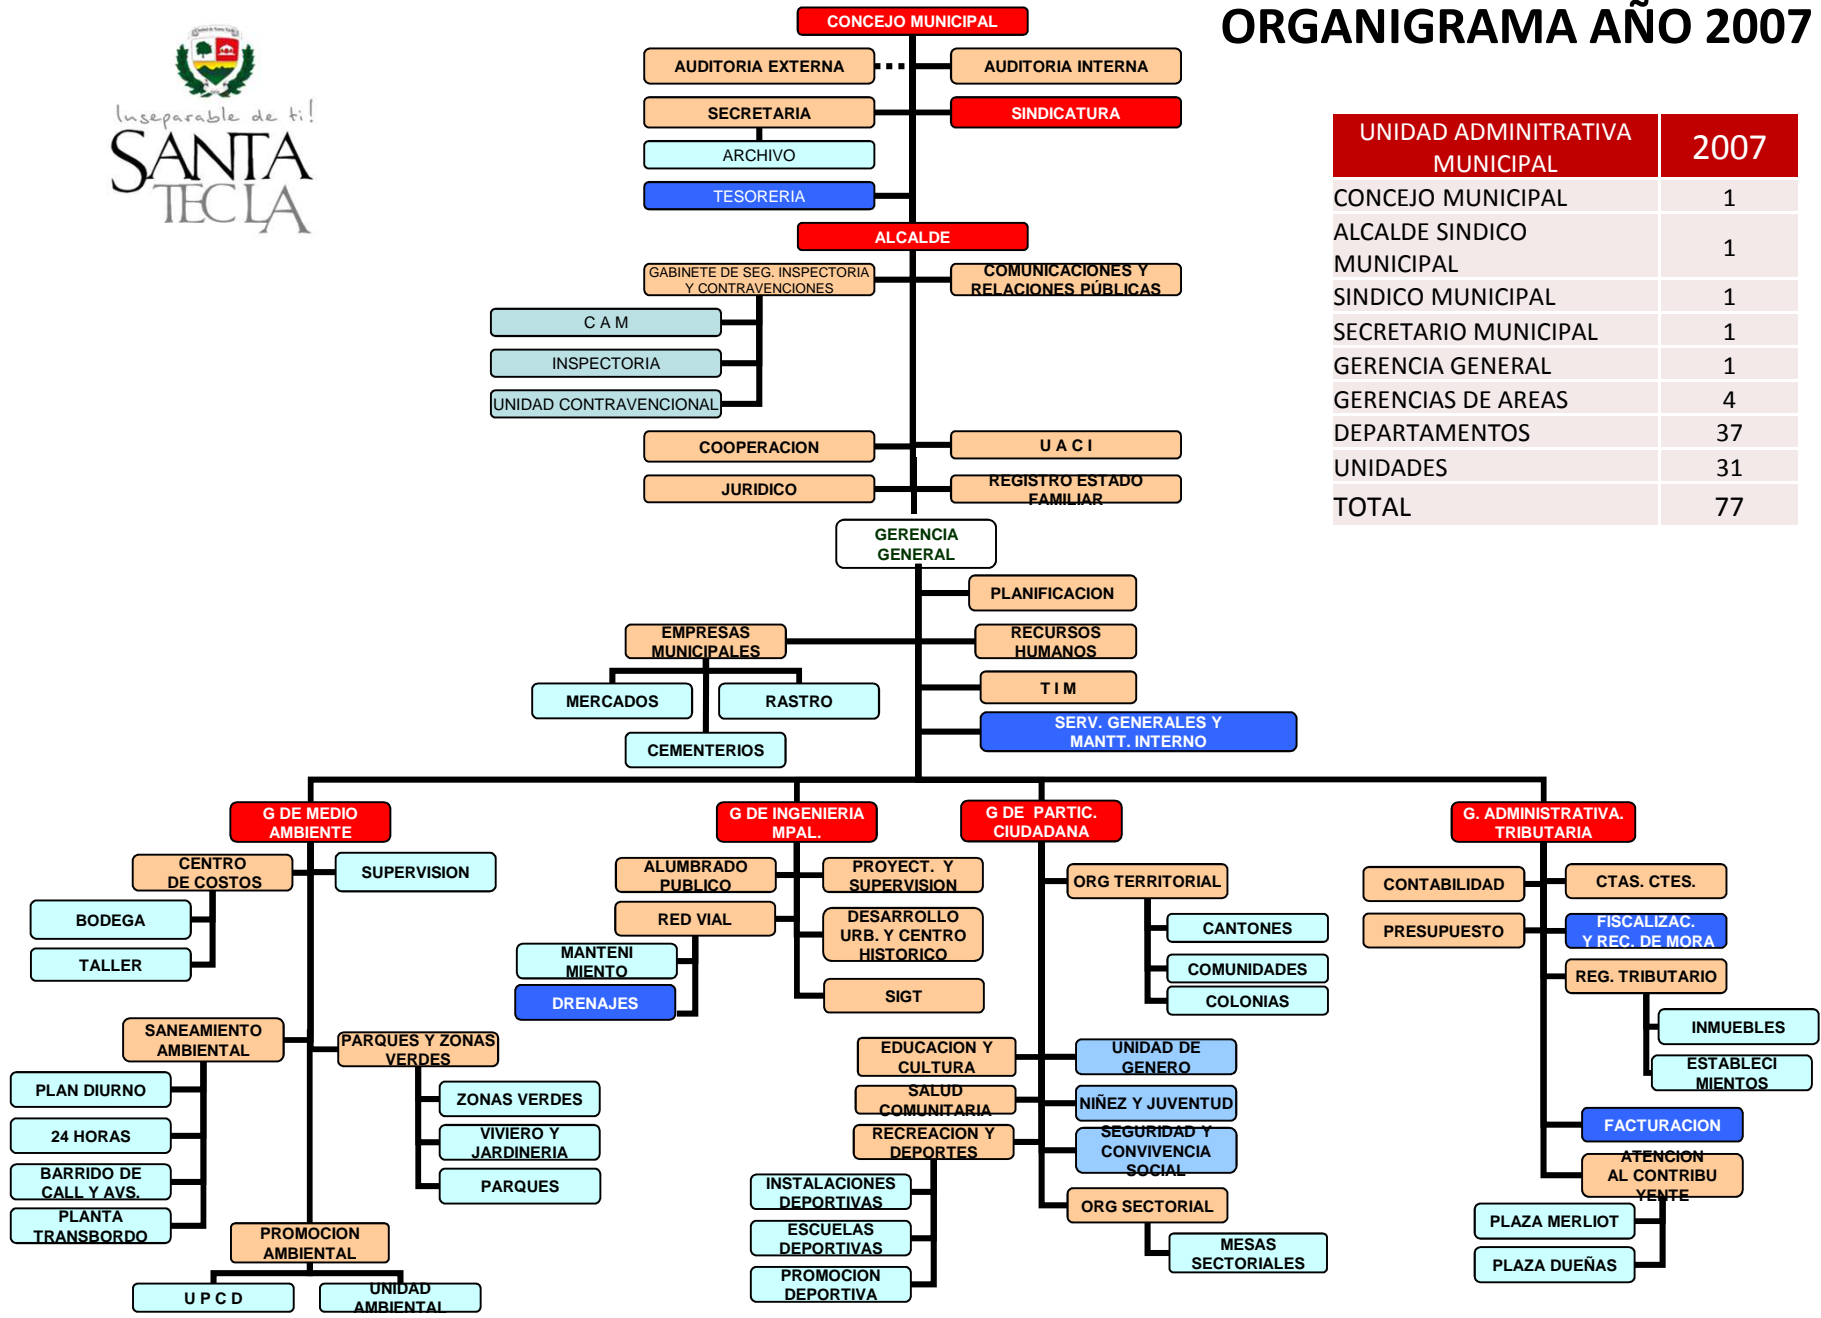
Inseparable de ti!
SANTA TECLA

ORGANIGRAMA AÑO 2007

| UNIDAD ADMINITRATIVA MUNICIPAL | 2007 |
|---|---|
| CONCEJO MUNICIPAL | 1 |
| ALCALDE SINDICO MUNICIPAL | 1 |
| SINDICO MUNICIPAL | 1 |
| SECRETARIO MUNICIPAL | 1 |
| GERENCIA GENERAL | 1 |
| GERENCIAS DE AREAS | 4 |
| DEPARTAMENTOS | 37 |
| UNIDADES | 31 |
| TOTAL | 77 |

CONCEJO MUNICIPAL
AUDITORIA EXTERNA
AUDITORIA INTERNA
SECRETARIA
SINDICATURA
ARCHIVO
TESORERIA
ALCALDE
GABINETE DE SEG. INSPECTORIA Y CONTRAVENCIONES
COMUNICACIONES Y RELACIONES PÚBLICAS
C A M
INSPECTORIA
UNIDAD CONTRAVENCIONAL
COOPERACION
U A C I
JURIDICO
REGISTRO ESTADO FAMILIAR
GERENCIA GENERAL
PLANIFICACION
EMPRESAS MUNICIPALES
RECURSOS HUMANOS
MERCADOS
RASTRO
T I M
CEMENTERIOS
SERV. GENERALES Y MANTT. INTERNO

G DE MEDIO AMBIENTE
CENTRO DE COSTOS
SUPERVISION
BODEGA
TALLER
SANEAMIENTO AMBIENTAL
PARQUES Y ZONAS VERDES
PLAN DIURNO
ZONAS VERDES
24 HORAS
VIVIERO Y JARDINERIA
BARRIDO DE CALL Y AVS.
PARQUES
PLANTA TRANSBORDO
PROMOCION AMBIENTAL
U P C D
UNIDAD AMBIENTAL

G DE INGENIERIA MPAL.
ALUMBRADO PUBLICO
PROYECT. Y SUPERVISION
RED VIAL
DESARROLLO URB. Y CENTRO HISTORICO
MANTENIMIENTO
DRENAJES
SIGT

G DE PARTIC. CIUDADANA
ORG TERRITORIAL
CANTONES
COMUNIDADES
COLONIAS
EDUCACION Y CULTURA
UNIDAD DE GENERO
SALUD COMUNITARIA
NIÑEZ Y JUVENTUD
RECREACION Y DEPORTES
SEGURIDAD Y CONVIVENCIA SOCIAL
INSTALACIONES DEPORTIVAS
ESCUELAS DEPORTIVAS
PROMOCION DEPORTIVA
ORG SECTORIAL
MESAS SECTORIALES

G. ADMINISTRATIVA. TRIBUTARIA
CONTABILIDAD
CTAS. CTES.
PRESUPUESTO
FISCALIZAC. Y REC. DE MORA
REG. TRIBUTARIO
INMUEBLES
ESTABLECIMIENTOS
FACTURACION
ATENCION AL CONTRIBUYENTE
PLAZA MERLIOT
PLAZA DUEÑAS